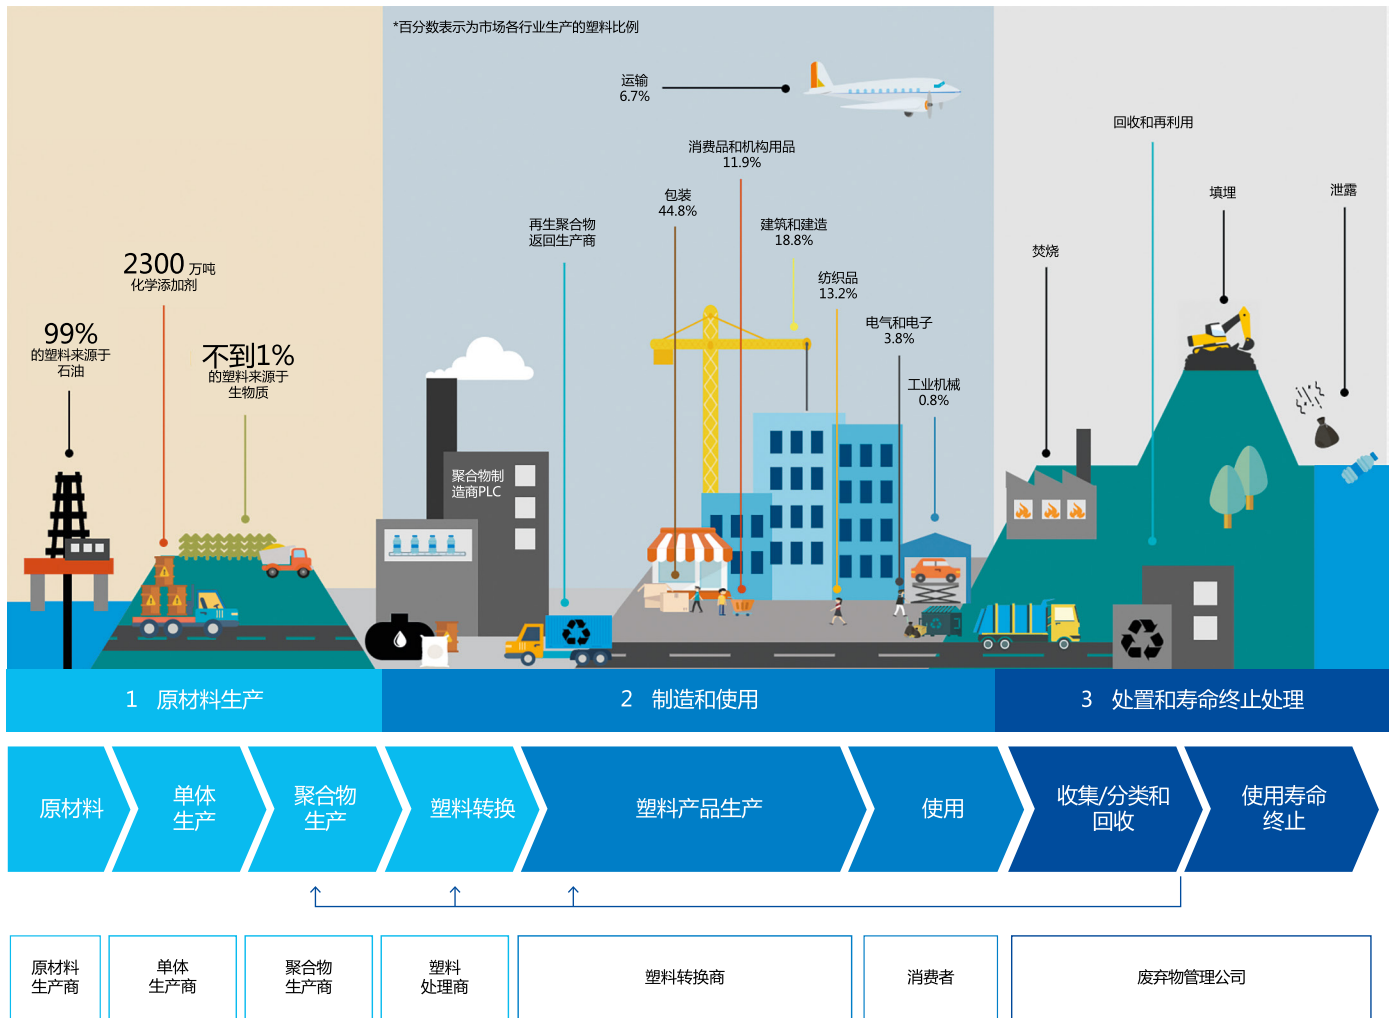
*百分数表示为市场各行业生产的塑料比例

运输
6.7%

消费品和机构用品
11.9%

包装
44.8%

再生聚合物
返回生产商

建筑和建造
18.8%

纺织品
13.2%

电气和电子
3.8%

工业机械
0.8%

回收和再利用

填埋

泄露

焚烧

2300 万吨
化学添加剂

99%
的塑料来源于
石油

不到1%
的塑料来源于
生物质

聚合物制
造商PLC

1 原材料生产

2 制造和使用

3 处置和寿命终止处理

原材料

单体
生产

聚合物
生产

塑料转换

塑料产品生产

使用

收集/分类和
回收

使用寿命
终止

原材料
生产商

单体
生产商

聚合物
生产商

塑料
处理商

塑料转换商

消费者

废弃物管理公司